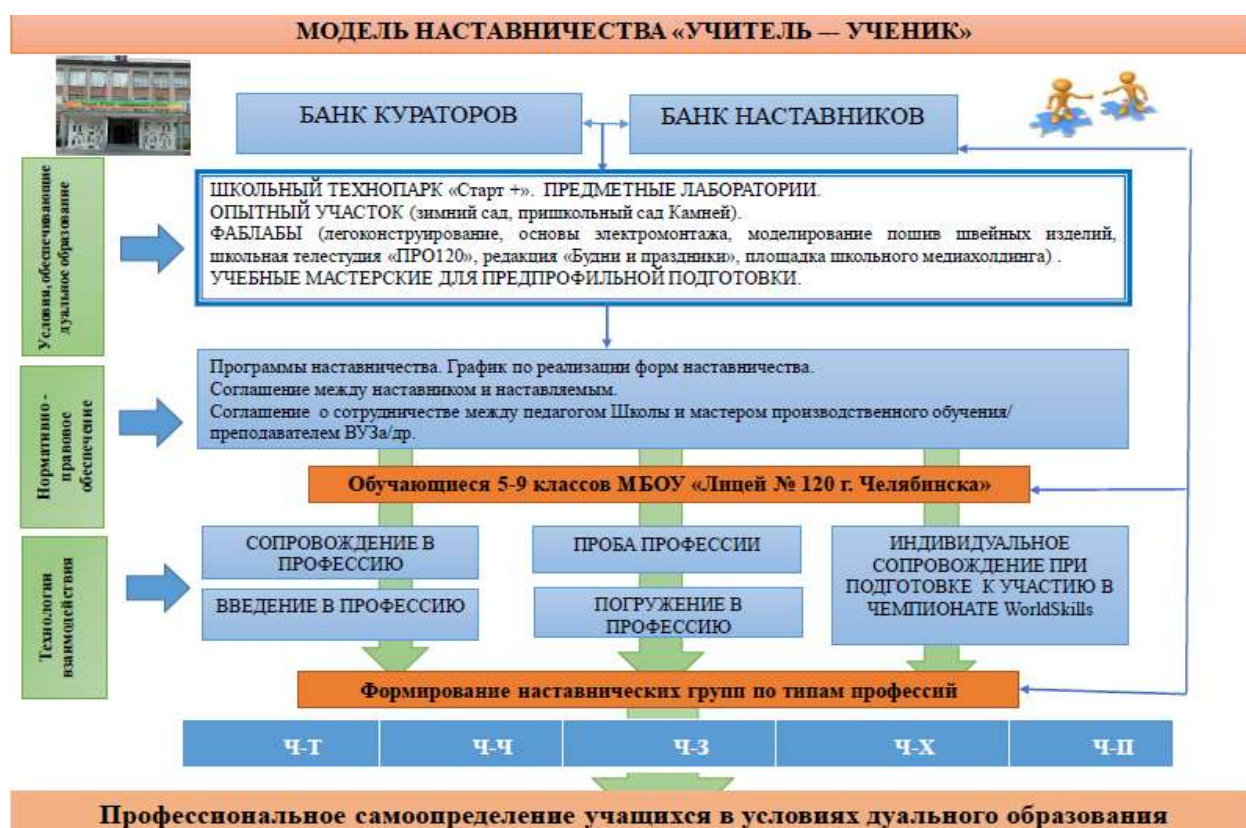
МОДЕЛЬ НАСТАВНИЧЕСТВА «УЧИТЕЛЬ — УЧЕНИК»

БАНК КУРАТОРОВ

БАНК НАСТАВНИКОВ

Условия, обеспечивающие дуальное образование

ШКОЛЬНЫЙ ТЕХНОПАРК «Старт +». ПРЕДМЕТНЫЕ ЛАБОРАТОРИИ.
ОПЫТНЫЙ УЧАСТОК (зимний сад, пришкольный сад Камней).
ФАБЛАБЫ (легоконструирование, основы электромонтажа, моделирование пошив швейных изделий, школьная телестудия «ПРО120», редакция «Будни и праздники», площадка школьного медиахолдинга) .
УЧЕБНЫЕ МАСТЕРСКИЕ ДЛЯ ПРЕДПРОФИЛЬНОЙ ПОДГОТОВКИ.

Нормативно - правовое обеспечение

Программы наставничества. График по реализации форм наставничества.
Соглашение между наставником и наставляемым.
Соглашение о сотрудничестве между педагогом Школы и мастером производственного обучения/ преподавателем ВУЗа/др.

Обучающиеся 5-9 классов МБОУ «Лицей № 120 г. Челябинска»

Технологии взаимодействия

СОПРОВОЖДЕНИЕ В ПРОФЕССИЮ

ВВЕДЕНИЕ В ПРОФЕССИЮ

ПРОБА ПРОФЕССИИ

ПОГРУЖЕНИЕ В ПРОФЕССИЮ

ИНДИВИДУАЛЬНОЕ СОПРОВОЖДЕНИЕ ПРИ ПОДГОТОВКЕ К УЧАСТИЮ В ЧЕМПИОНАТЕ WorldSkills

Формирование наставнических групп по типам профессий

| Ч-Т | Ч-Ч | Ч-З | Ч-Х | Ч-П |
|---|---|---|---|---|

Профессиональное самоопределение учащихся в условиях дуального образования